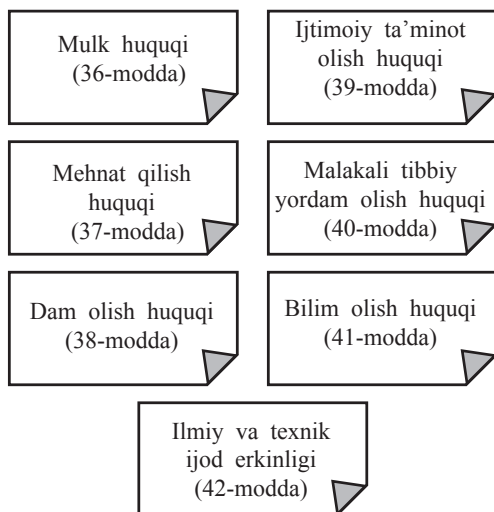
Mulk huquqi
(36-modda)

Ijtimoiy ta’minot olish huquqi
(39-modda)

Mehnat qilish huquqi
(37-modda)

Malakali tibbiy yordam olish huquqi
(40-modda)

Dam olish huquqi
(38-modda)

Bilim olish huquqi
(41-modda)

Ilmiy va texnik ijod erkinligi
(42-modda)